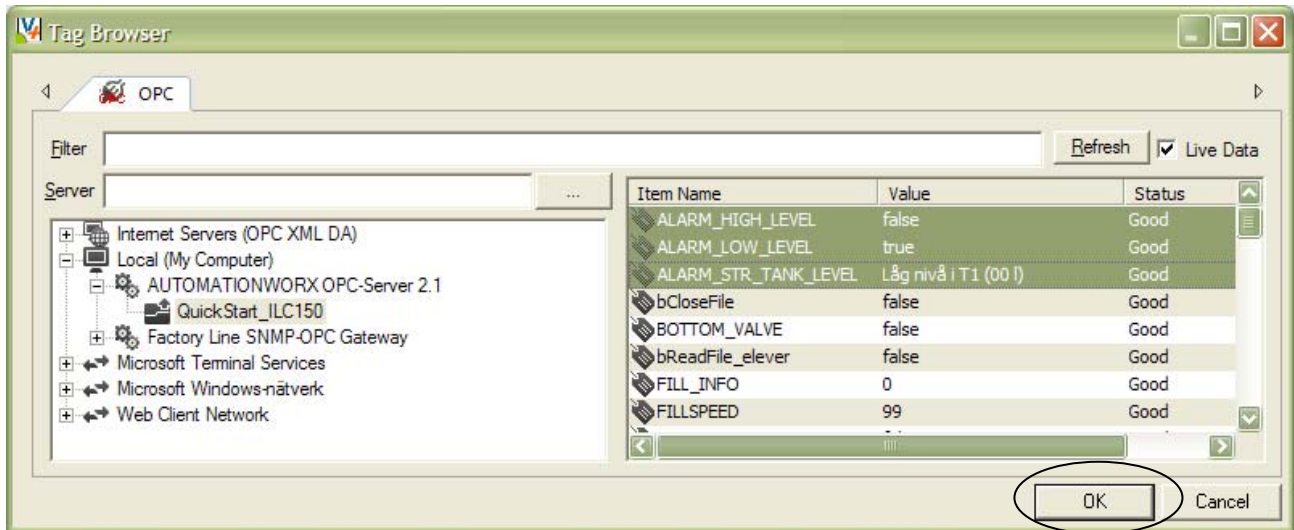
Tag Browser

OPC

Filter

Refresh

Live Data

Server

...

Internet Servers (OPC XML DA)
Local (My Computer)
AUTOMATIONWORX OPC-Server 2.1
QuickStart_ILC150
Factory Line SNMP-OPC Gateway
Microsoft Terminal Services
Microsoft Windows-nätverk
Web Client Network

| Item Name | Value | Status |
|---|---|---|
| ALARM_HIGH_LEVEL | false | Good |
| ALARM_LOW_LEVEL | true | Good |
| ALARM_STR_TANK_LEVEL | Låg nivå i T1 (00 l) | Good |
| bCloseFile | false | Good |
| BOTTOM_VALVE | false | Good |
| bReadFile_elever | false | Good |
| FILL_INFO | 0 | Good |
| FILLSPEED | 99 | Good |

OK

Cancel